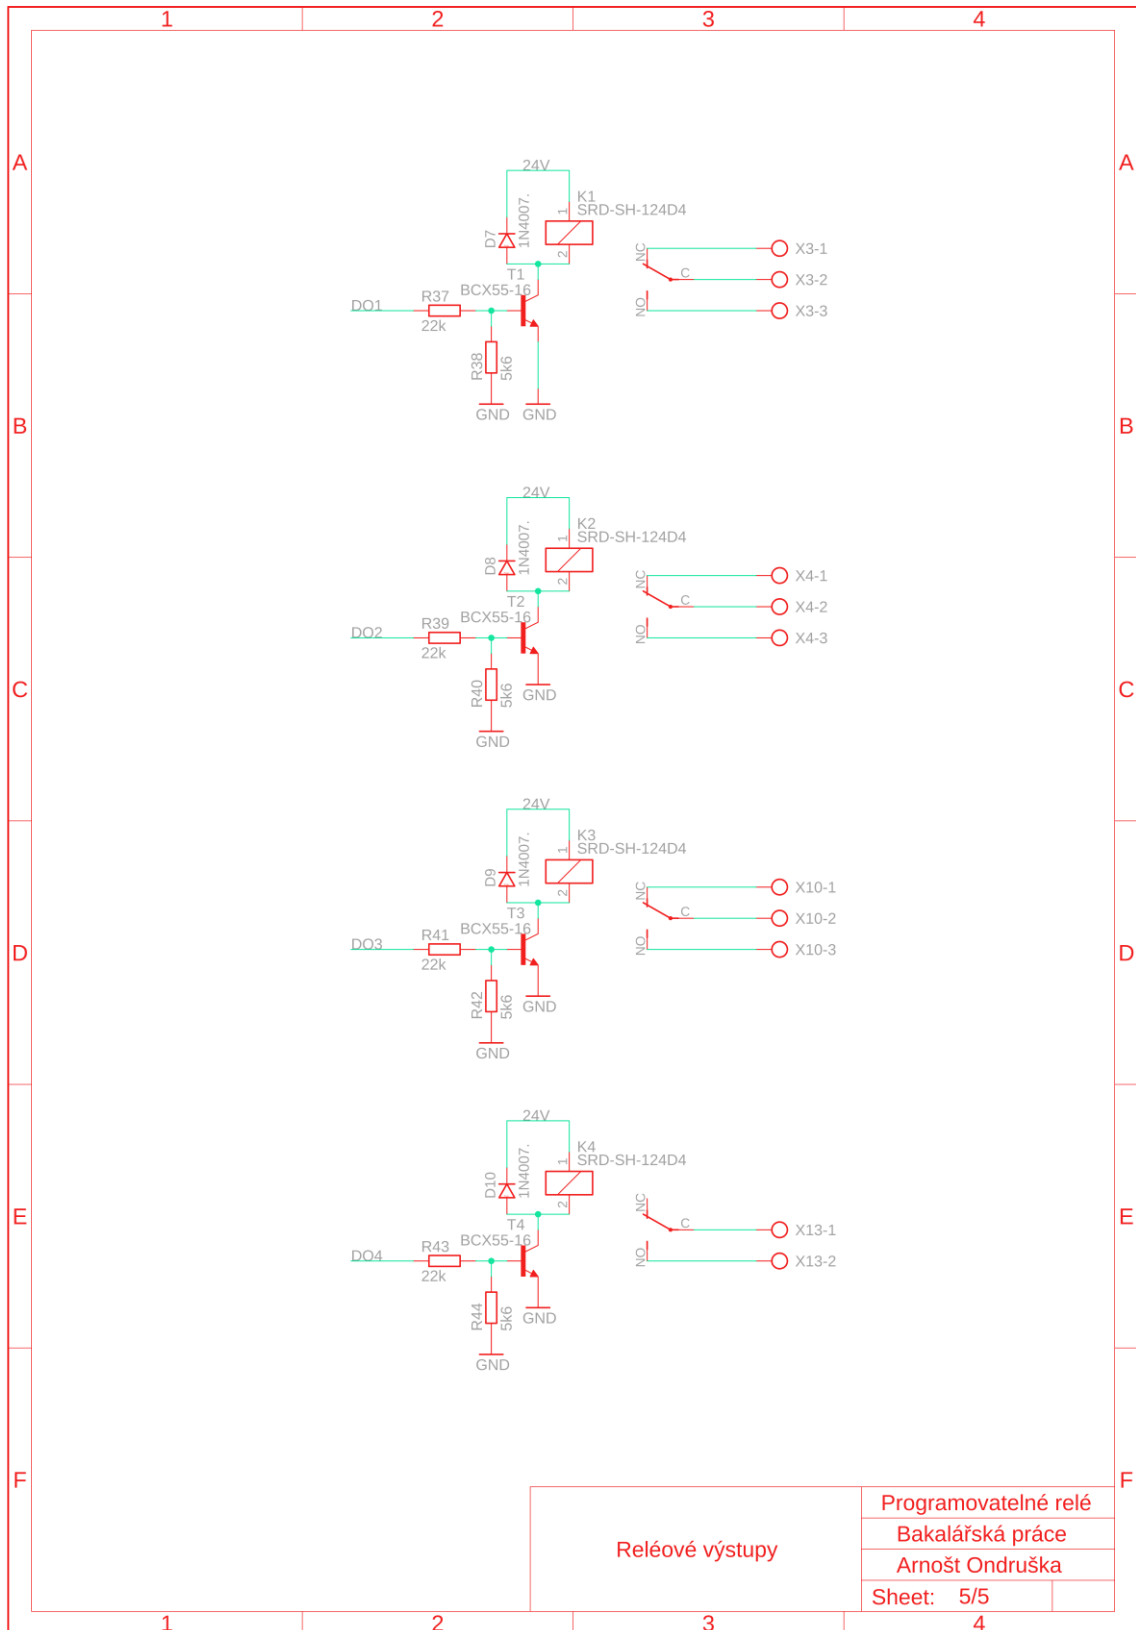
1 2 3 4

A
B
C
D
E
F

24V
K1
SRD-SH-124D4
1
2
D7
1N4007.
NC
C
NO
X3-1
X3-2
X3-3
T1
BCX55-16
DO1
R37
22k
R38
5k6
GND
GND

24V
K2
SRD-SH-124D4
1
2
D8
1N4007.
NC
C
NO
X4-1
X4-2
X4-3
T2
BCX55-16
DO2
R39
22k
R40
5k6
GND
GND

24V
K3
SRD-SH-124D4
1
2
D9
1N4007.
NC
C
NO
X10-1
X10-2
X10-3
T3
BCX55-16
DO3
R41
22k
R42
5k6
GND
GND

24V
K4
SRD-SH-124D4
1
2
D10
1N4007.
NC
C
NO
X13-1
X13-2
T4
BCX55-16
DO4
R43
22k
R44
5k6
GND
GND

Reléové výstupy
Programovatelné relé
Bakalářská práce
Arnošt Ondruška
Sheet: 5/5

1 2 3 4